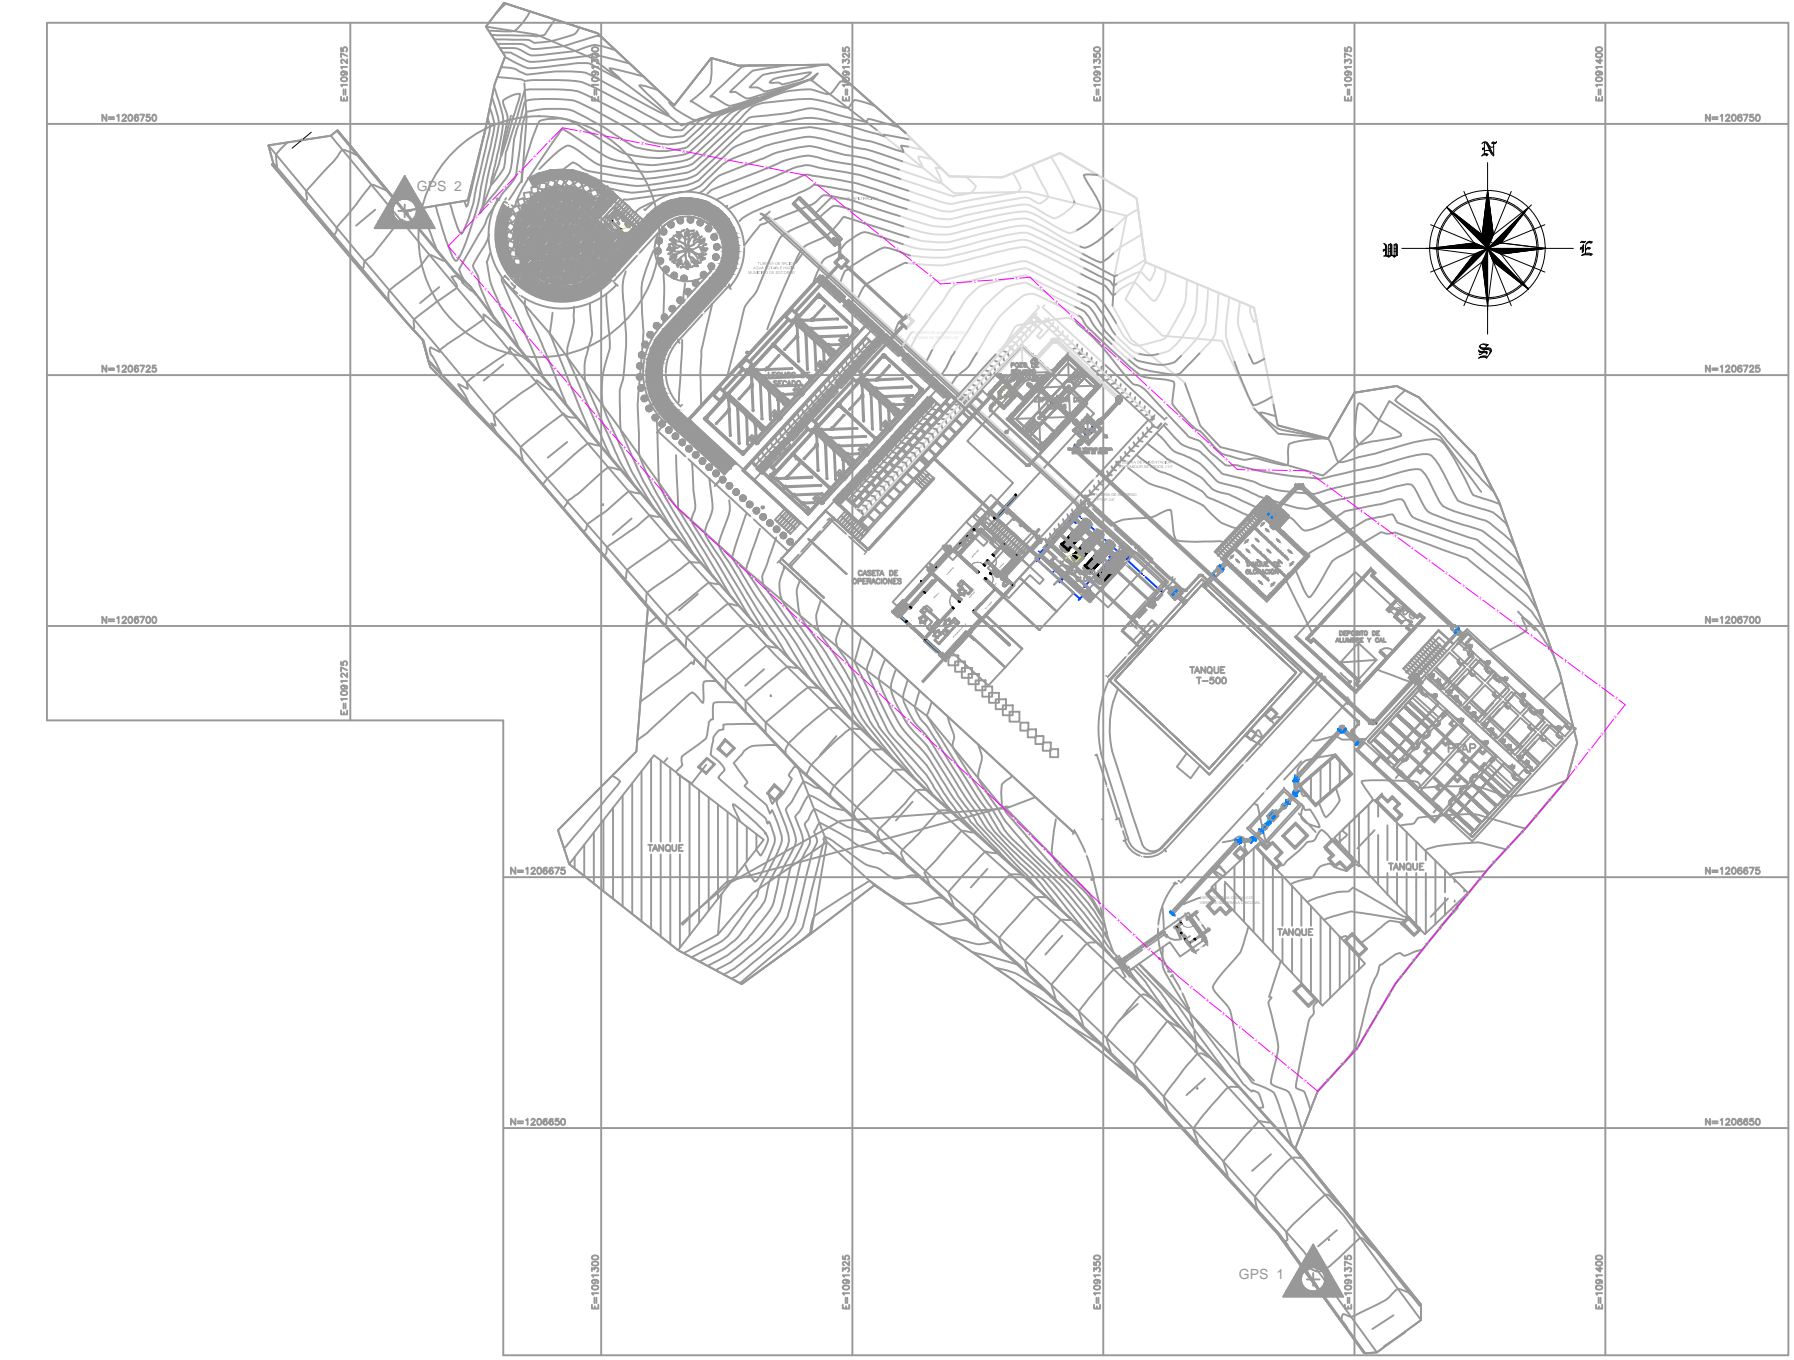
E=1091275
E=1091300
E=1091325
E=1091350
E=1091375
E=1091400

N=1206750
N=1206750

GPS 2

N
W
E
S

N=1206725
N=1206725

LECHOS DE SECADO

POZO

CASETA DE OPERACIONES

N=1206700
N=1206700

E=1091275

DEPOSITO DE ALUMBRE Y CAL

TANQUE T-500

PTAP

TANQUE

N=1206675

TANQUE

TANQUE

N=1206675

N=1206650
N=1206650

GPS 1

E=1091300
E=1091325
E=1091350
E=1091375
E=1091400